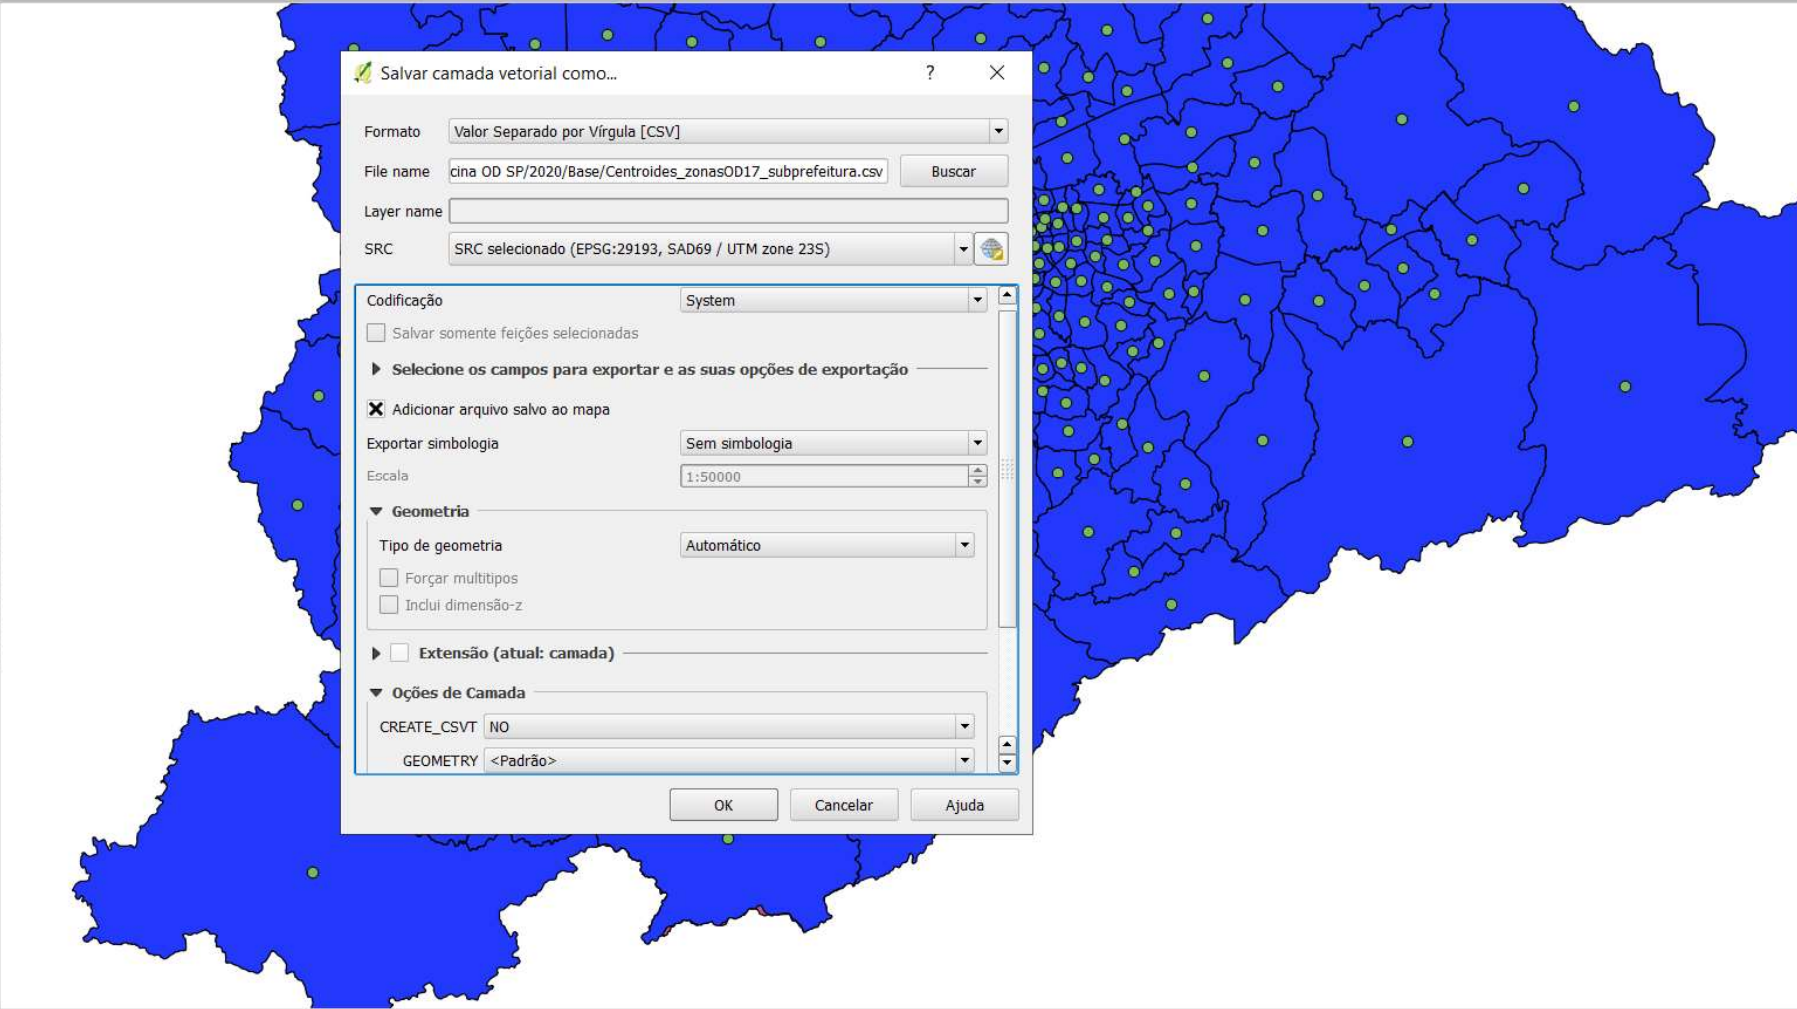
Salvar camada vetorial como...

?

Formato Valor Separado por Vírgula [CSV]

File name cina OD SP/2020/Base/Centroides_zonasOD17_subprefeitura.csv Buscar

Layer name

SRC SRC selecionado (EPSG:29193, SAD69 / UTM zone 23S)

Codificação System

Salvar somente feições selecionadas

Selecione os campos para exportar e as suas opções de exportação

Adicionar arquivo salvo ao mapa

Exportar simbologia Sem simbologia

Escala 1:50000

Geometria

Tipo de geometria Automático

Forçar multitipos

Inclui dimensão-z

Extensão (atual: camada)

Oções de Camada

CREATE_CSVT NO

GEOMETRY <Padrão>

OK Cancelar Ajuda